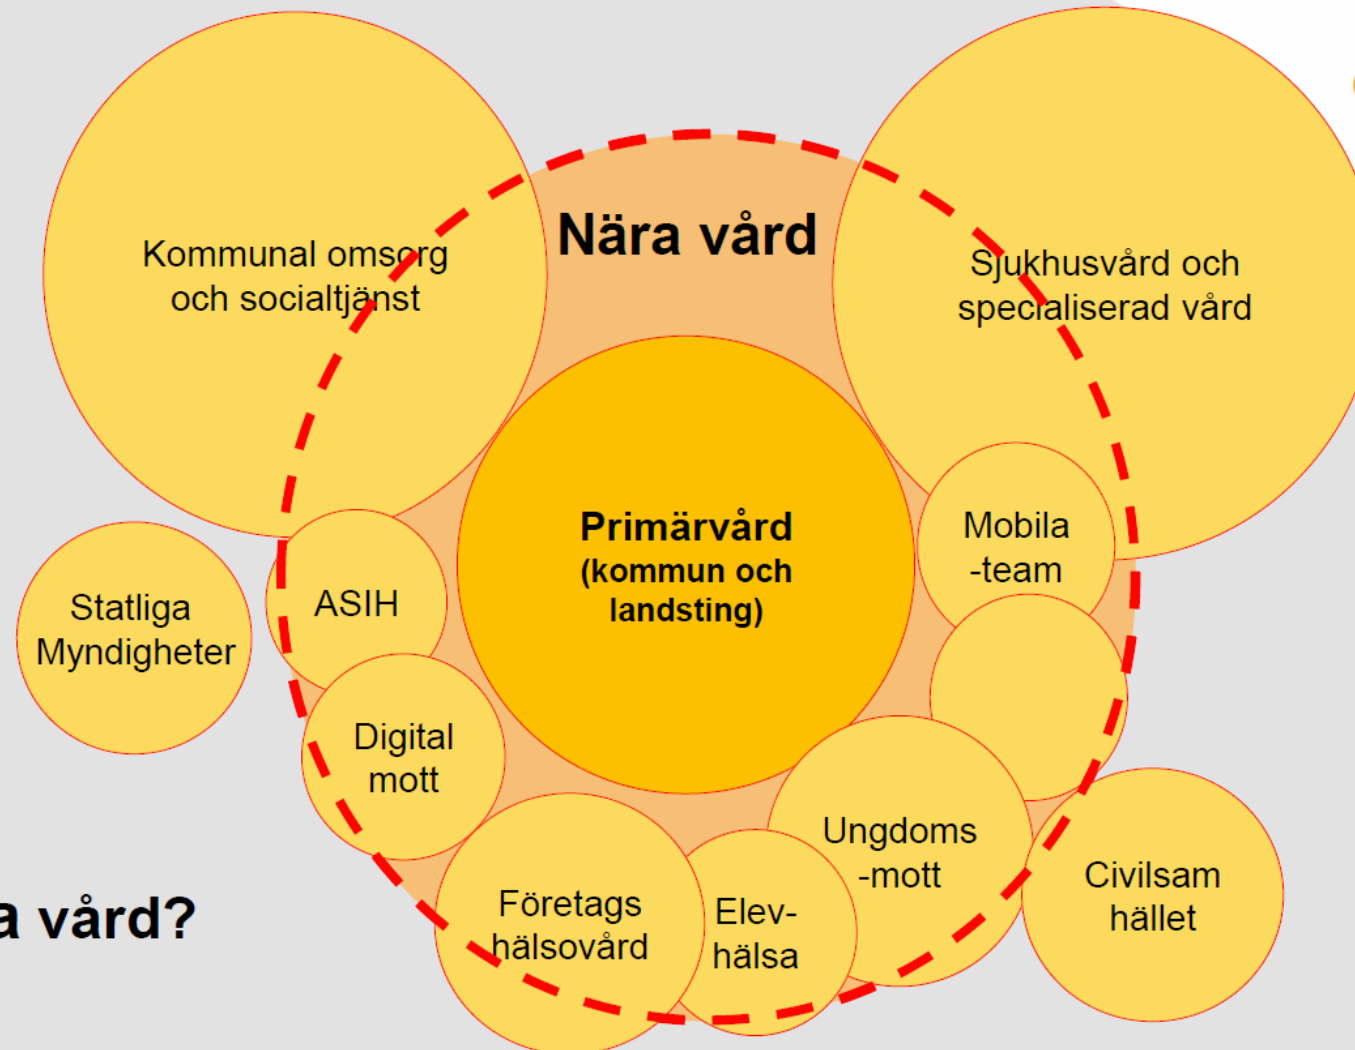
Kommunal omsorg och socialtjänst

Nära vård

Sjukhusvård och specialiserad vård

Primärvård (kommun och landsting)

Statliga Myndigheter

ASIH

Mobila -team

Digital mott

Ungdoms -mott

Civilsam hället

Företags hälsovård

Elev- hälsa

a vård?